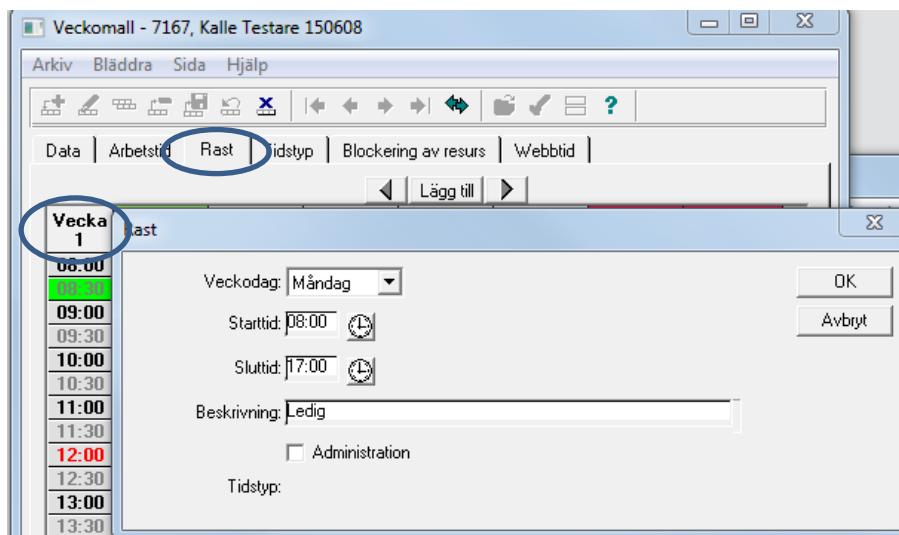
Veckomall - 7167, Kalle Testare 150608

Arkiv Bläddra Sida Hjälp

Data | Arbetstid | Rast | Tidstyp | Blockering av resurs | Webbtid

Lägg till

Vecka 1

Rast

08:00
08:30
09:00
09:30
10:00
10:30
11:00
11:30
12:00
12:30
13:00
13:30

Veckodag: Måndag

Starttid: 08:00

Sluttid: 17:00

Beskrivning: Ledig

Administration

Tidstyp:

OK

Avbryt